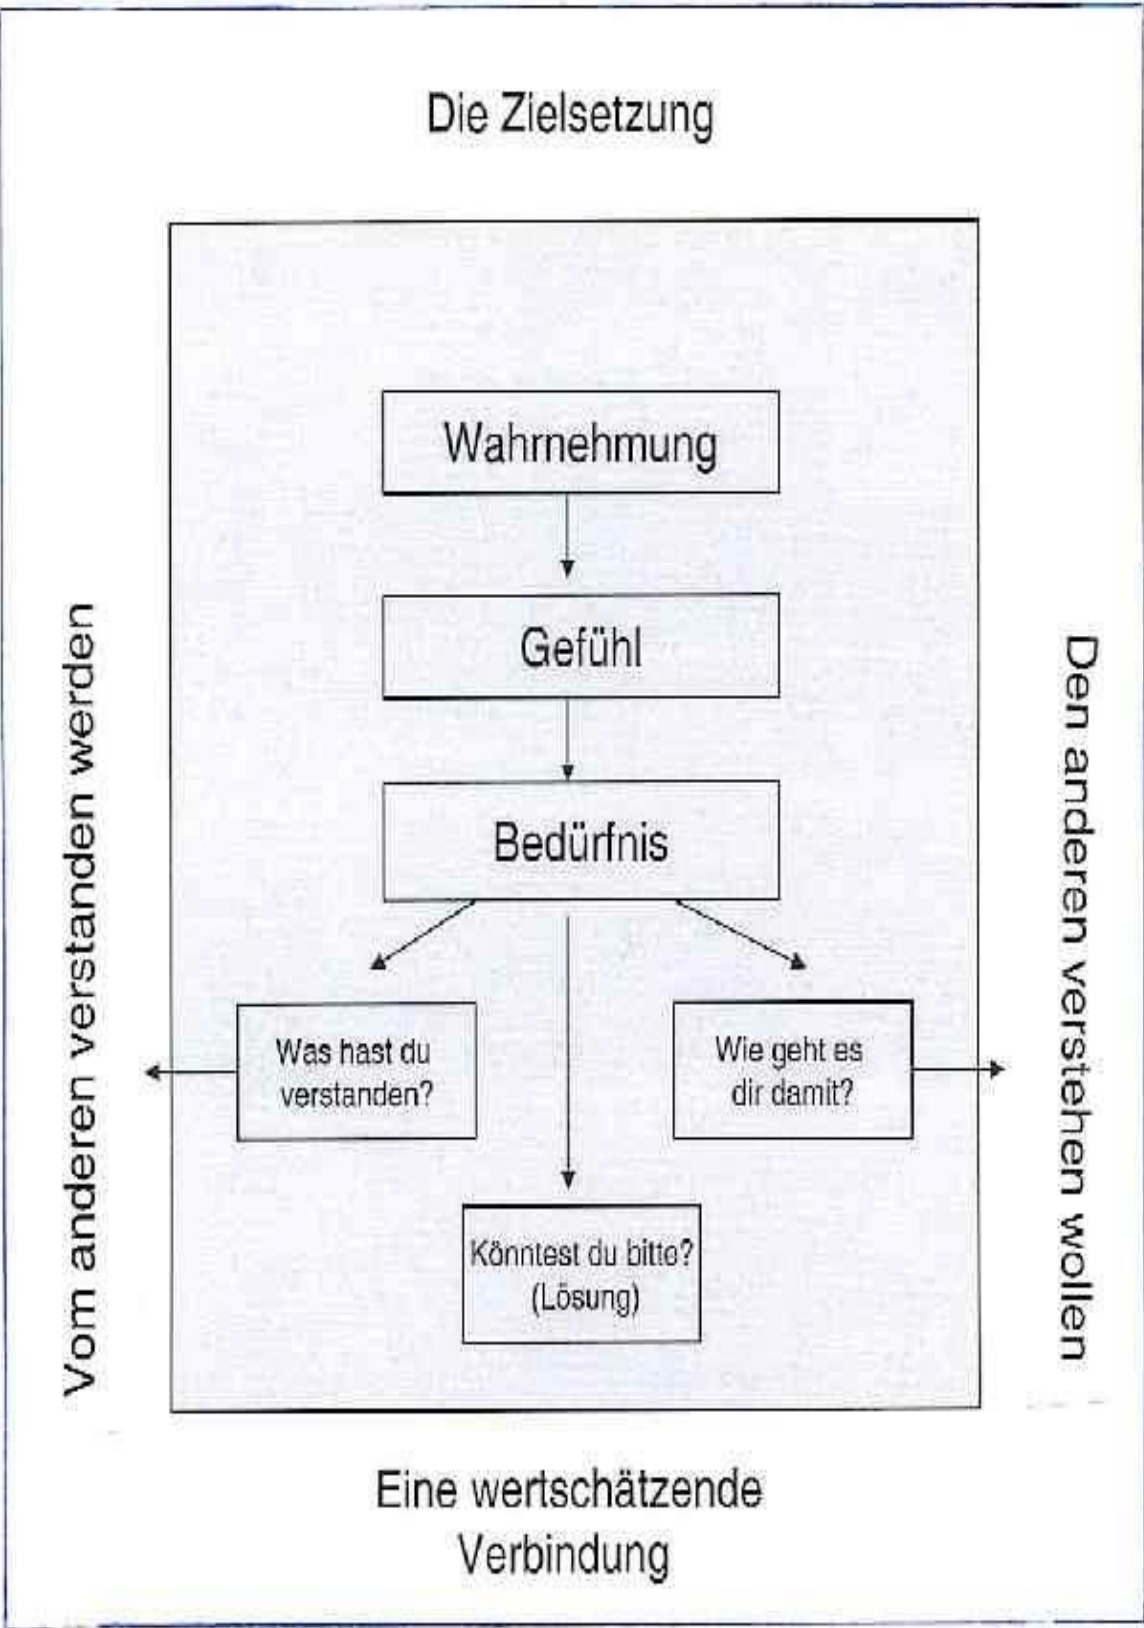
Die Zielsetzung

Wahrnehmung

Gefühl

Bedürfnis

Was hast du verstanden?

Wie geht es dir damit?

Könntest du bitte? (Lösung)

Vom anderen verstanden werden

Den anderen verstehen wollen

Eine wertschätzende Verbindung